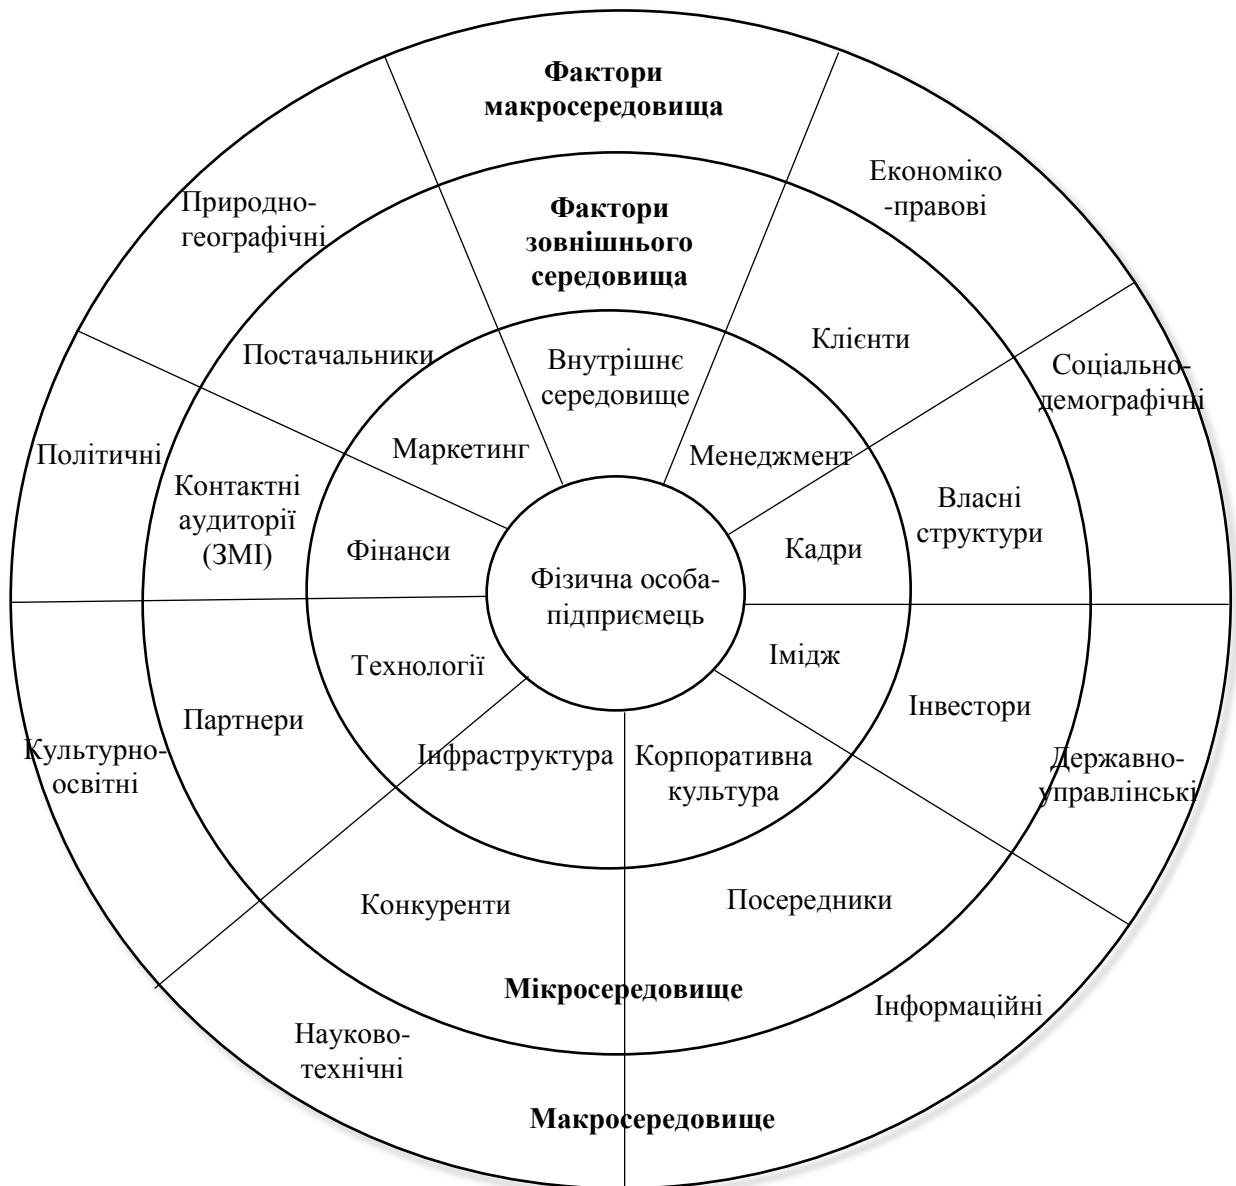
Фактори макросередовища

Економіко -правові

Природно-географічні

Фактори зовнішнього середовища

Клієнти

Постачальники

Внутрішнє середовище

Соціально-демографічні

Політичні

Маркетинг

Менеджмент

Контактні аудиторії (ЗМІ)

Фінанси

Власні структури

Кадри

Фізична особа-підприємець

Технології

Імідж

Партнери

Інвестори

Культурно-освітні

Інфраструктура

Корпоративна культура

Державно-управлінські

Конкуренти

Посередники

Мікросередовище

Інформаційні

Науково-технічні

Макросередовище